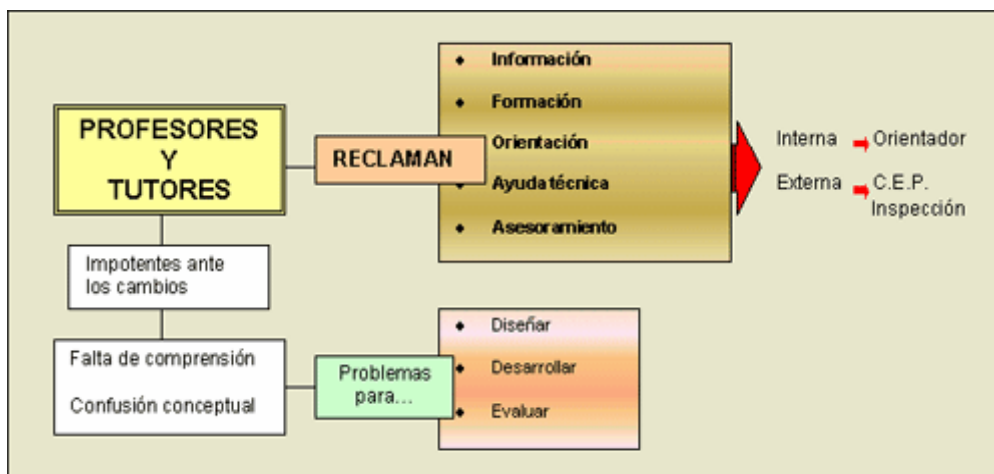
PROFESORES
Y
TUTORES

RECLAMAN

- Información
- Formación
- Orientación
- Ayuda técnica
- Asesoramiento

Interna → Orientador
Externa → C.E.P.
Inspección

Impotentes ante los cambios

Falta de comprensión
Confusión conceptual

Problemas para...

- Diseñar
- Desarrollar
- Evaluar